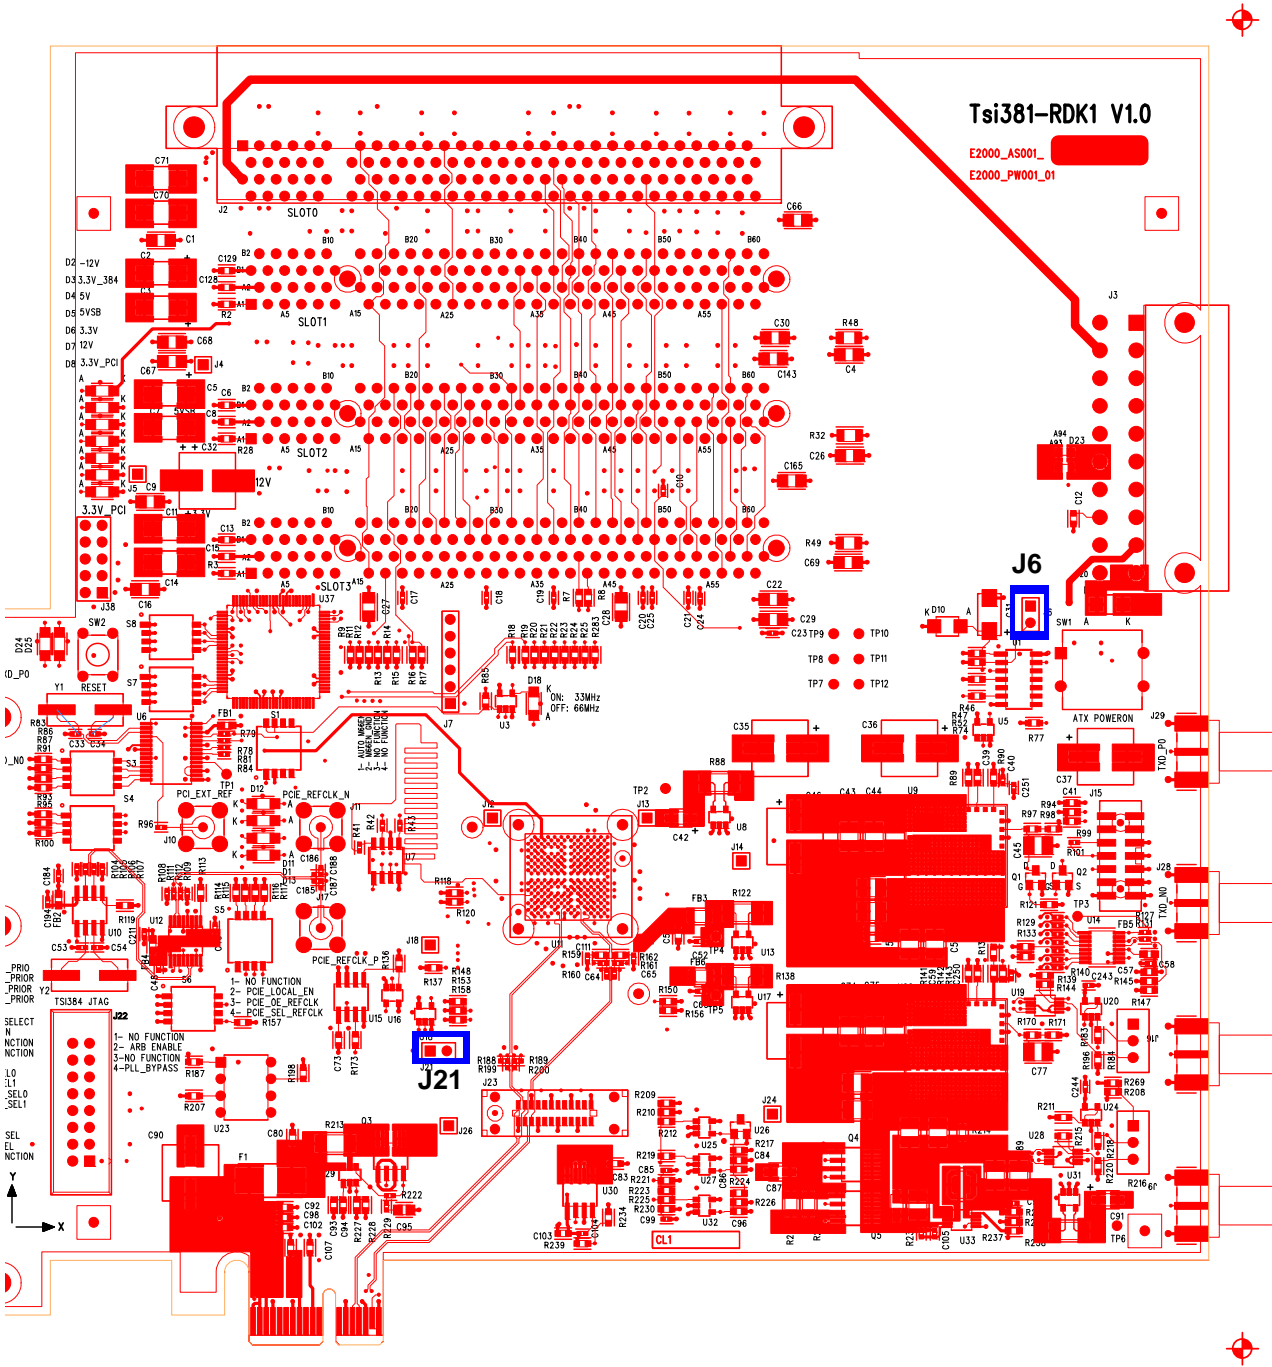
Tsi381-RDK1 V1.0

E2000_AS001_

E2000_PW001_01

J2 SLOT0

SLOT1

SLOT2

SLOT3

J6

J21

J3

SW1

ATX POWERON

D2 -12V
D3 3.3V_384
D4 5V
D5 5VSB
D6 3.3V
D7 12V
D8 3.3V_PCI

3.3V_PCI

RESET

SW2

PCI_EXT_REF

PCIE_REFCLK_N

PCIE_REFCLK_P

ON: 33MHz
OFF: 66MHz

1- AUTO MBEEN
2- MBEEN_GND
3- NO FUNCTION
4- NO FUNCTION

1- NO FUNCTION
2- PCIE_LOCAL_EN
3- PCIE_OE_REFCLK
4- PCIE_SEL_REFCLK

1- NO FUNCTION
2- ARB ENABLE
3-NO FUNCTION
4-PLL_BYPASS

TSI384 JTAG

J22

TXD_P0

TXD_N0

CL1

TP1 TP2 TP3 TP4 TP5 TP6 TP7 TP8 TP9 TP10 TP11 TP12